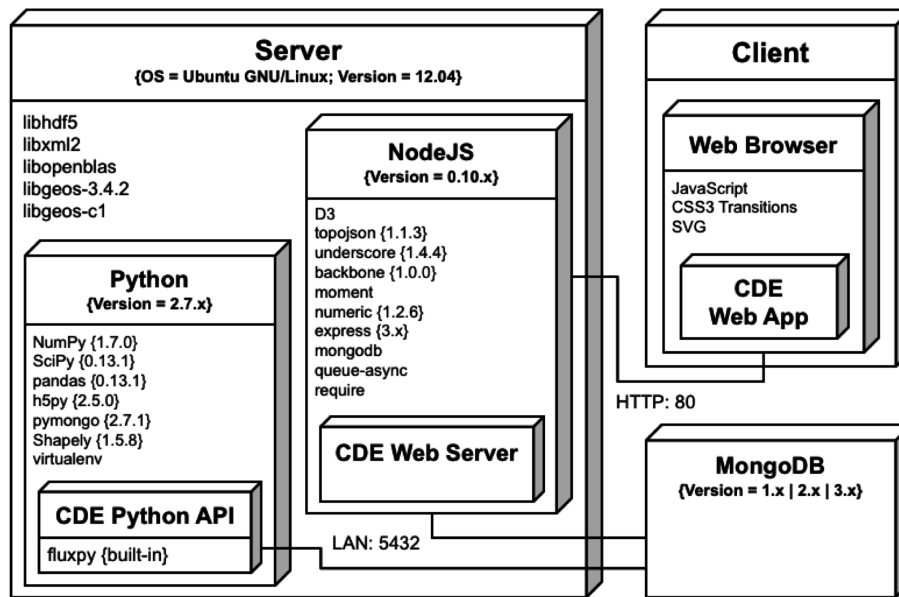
Server
{OS = Ubuntu GNU/Linux; Version = 12.04}

libhdf5
libxml2
libopenblas
libgeos-3.4.2
libgeos-c1

Python
{Version = 2.7.x}

NumPy {1.7.0}
SciPy {0.13.1}
pandas {0.13.1}
h5py {2.5.0}
pymongo {2.7.1}
Shapely {1.5.8}
virtualenv

CDE Python API

fluxpy {built-in}

NodeJS
{Version = 0.10.x}

D3
topojson {1.1.3}
underscore {1.4.4}
backbone {1.0.0}
moment
numeric {1.2.6}
express {3.x}
mongodb
queue-async
require

CDE Web Server

Client

Web Browser

JavaScript
CSS3 Transitions
SVG

CDE
Web App

HTTP: 80

MongoDB
{Version = 1.x | 2.x | 3.x}

LAN: 5432